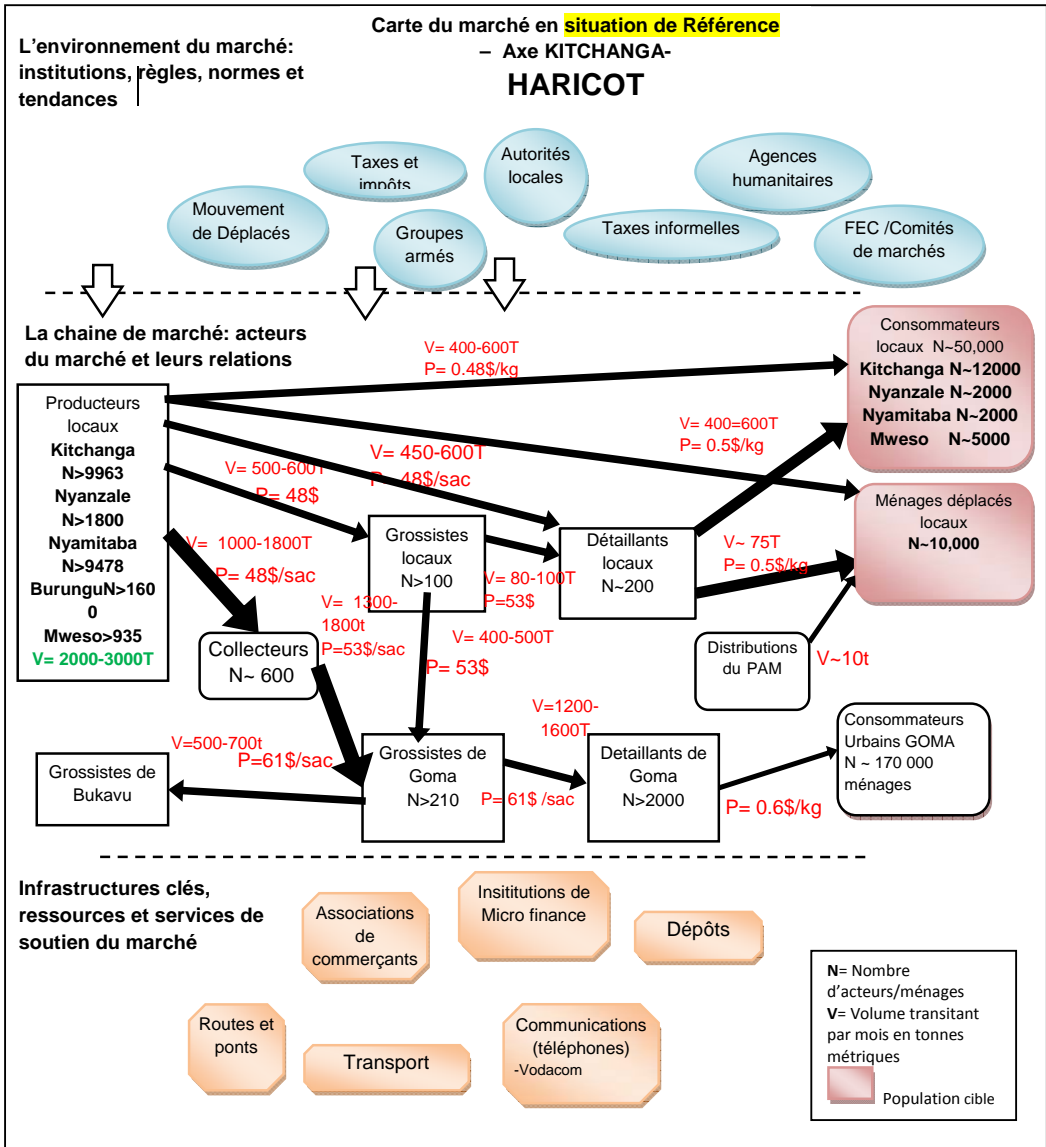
Carte du marché en situation de Référence – Axe KITCHANGA-
HARICOT

L'environnement du marché: institutions, règles, normes et tendances

Taxes et impôts
Autorités locales
Agences humanitaires
Mouvement de Déplacés
Groupes armés
Taxes informelles
FEC /Comités de marchés

La chaine de marché: acteurs du marché et leurs relations

Producteurs locaux
Kitchanga N>9963
Nyanzale N>1800
Nyamitaba N>9478
BurunguN>1600
Mweso>935
V= 2000-3000T

V= 400-600T
P= 0.48$/kg

Consommateurs locaux N~50,000
Kitchanga N~12000
Nyanzale N~2000
Nyamitaba N~2000
Mweso N~5000

V= 400=600T
P= 0.5$/kg

V= 450-600T
P= 48$/sac

V= 500-600T
P= 48$

Ménages déplacés locaux
N~10,000

Grossistes locaux
N>100

Détaillants locaux
N~200

V= 1000-1800T
P= 48$/sac

V= 80-100T
P=53$

V~ 75T
P= 0.5$/kg

V= 1300-1800t
P=53$/sac

V= 400-500T
P= 53$

Collecteurs
N~ 600

Distributions du PAM
V~10t

V=1200-1600T

V=500-700t
P=61$/sac

Grossistes de Bukavu

Grossistes de Goma
N>210

P= 61$ /sac

Detaillants de Goma
N>2000

P= 0.6$/kg

Consommateurs Urbains GOMA
N ~ 170 000 ménages

Infrastructures clés, ressources et services de soutien du marché

Associations de commerçants
Insititutions de Micro finance
Dépôts
Routes et ponts
Transport
Communications (téléphones)
-Vodacom

N= Nombre d'acteurs/ménages
V= Volume transitant par mois en tonnes métriques
Population cible